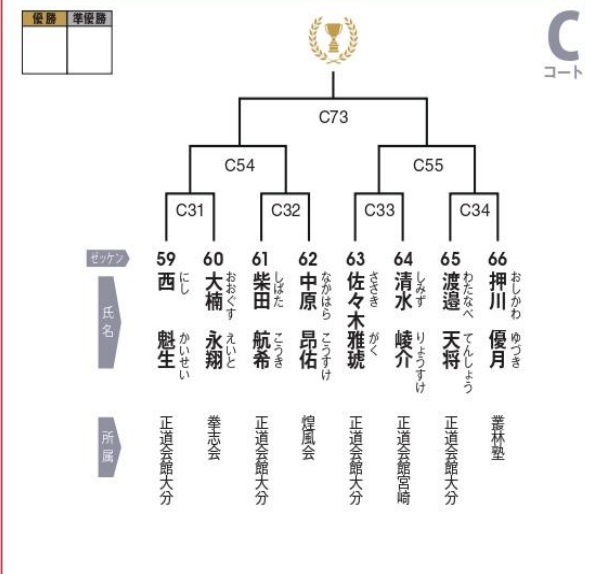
| 優勝 | 準優勝 |
|---|---|
| | |

C
コート

C73

C54

C55

C31

C32

C33

C34

ゼッケン

氏名

所属

59
西 魁生
にし かいせい
正道会館大分

60
大楠 永翔
おおぐす えいと
拳志会

61
柴田 航希
しばた こうき
正道会館大分

62
中原 昂佑
なかはら こうすけ
煌風会

63
佐々木 雅琥
ささき がく
正道会館大分

64
清水 峻介
しみず りょうすけ
正道会館宮崎

65
渡邉 天将
わたなべ てんしょう
正道会館大分

66
押川 優月
おしかわ ゆづき
叢林塾